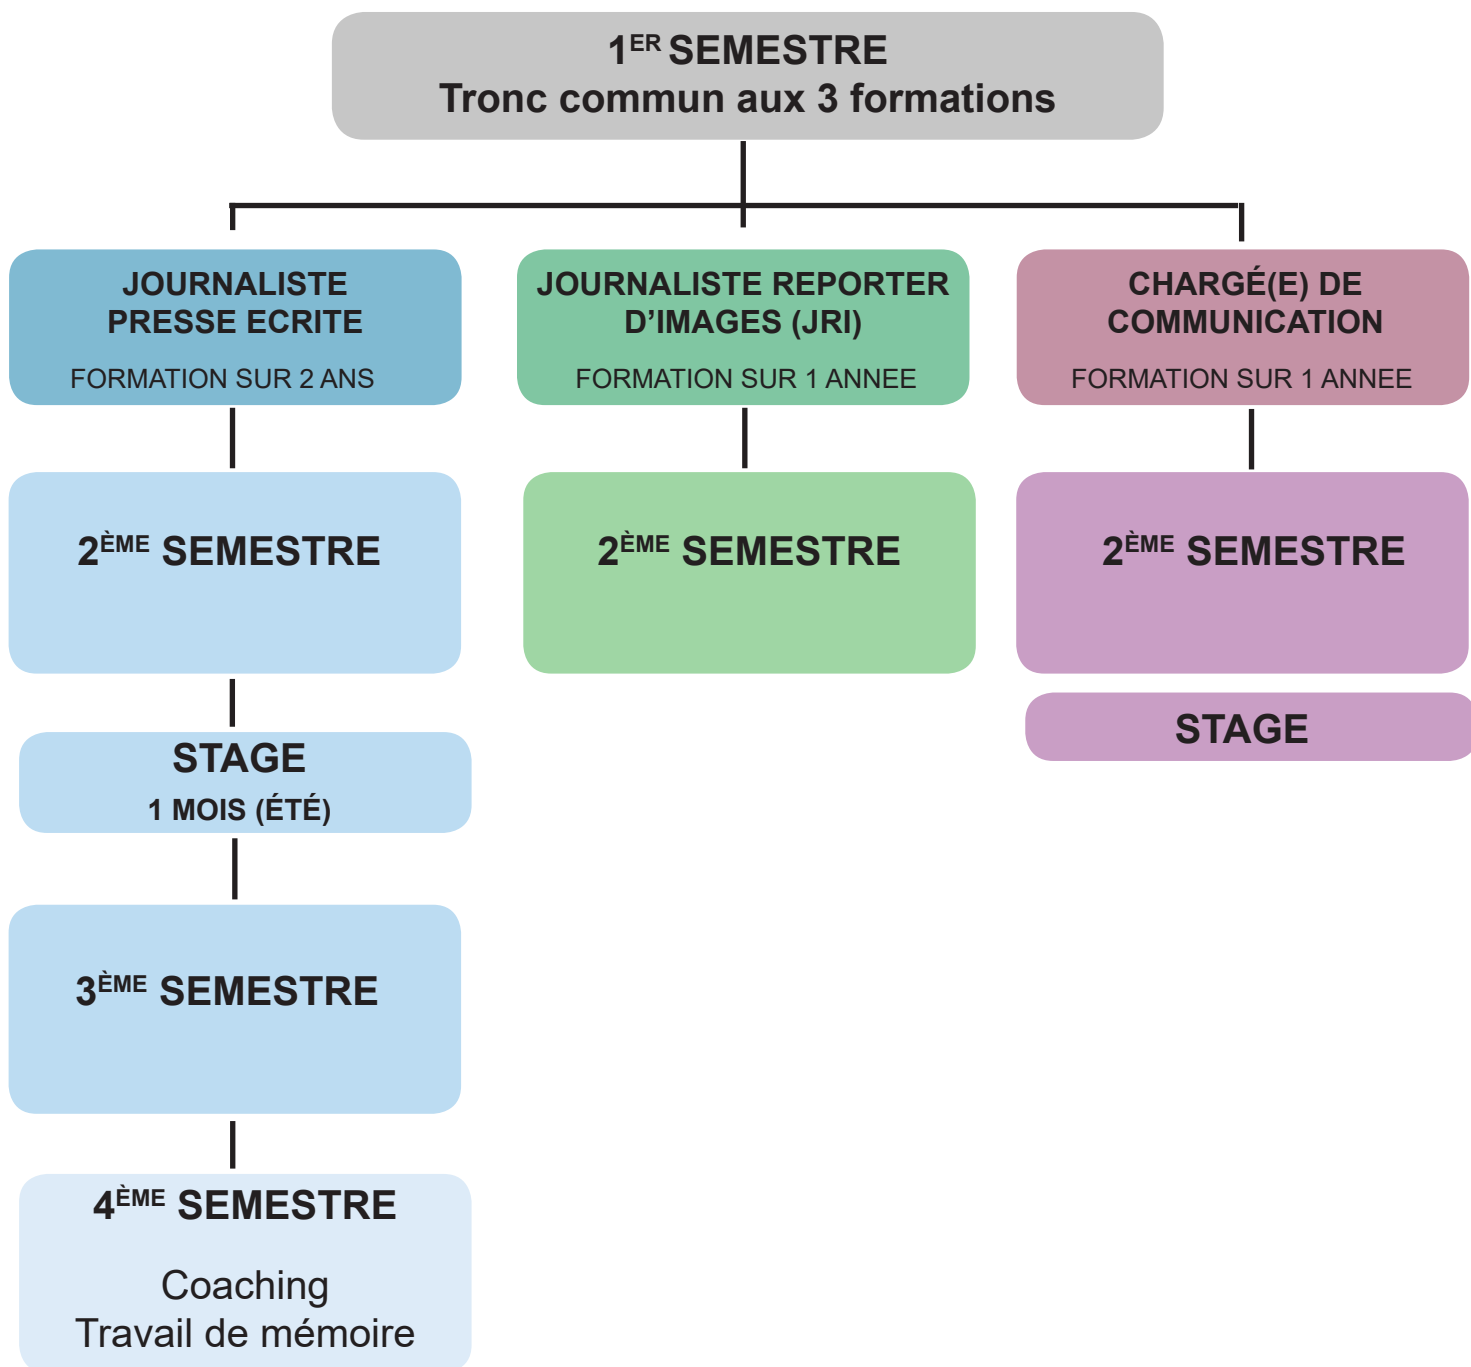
1$^{ER}$ SEMESTRE
Tronc commun aux 3 formations

JOURNALISTE PRESSE ECRITE
FORMATION SUR 2 ANS

JOURNALISTE REPORTER D’IMAGES (JRI)
FORMATION SUR 1 ANNEE

CHARGÉ(E) DE COMMUNICATION
FORMATION SUR 1 ANNEE

2$^{ÈME}$ SEMESTRE

STAGE
1 MOIS (ÉTÉ)

3$^{ÈME}$ SEMESTRE

4$^{ÈME}$ SEMESTRE
Coaching
Travail de mémoire

2$^{ÈME}$ SEMESTRE

2$^{ÈME}$ SEMESTRE

STAGE